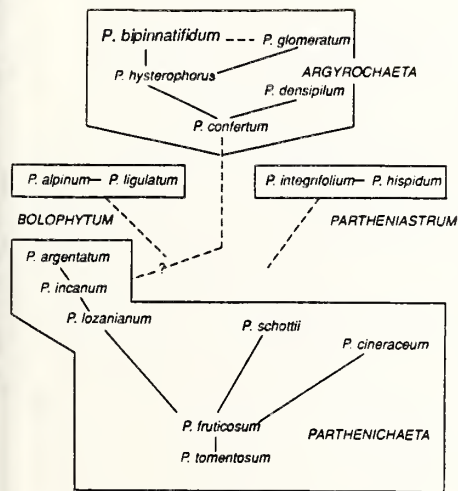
P. bipinnatifidum
P. glomeratum
P. hysterophorus
ARGYROCHAETA
P. densipilum
P. confertum

P. alpinum— P. ligulatum
BOLOPHYTUM

P. integrifolium— P. hispidum
PARTHENIASTRUM

?

P. argentatum
P. incanum
P. lozanianum
P. schottii
P. cineraceum
P. fruticosum
PARTHENICHAETA
P. tomentosum